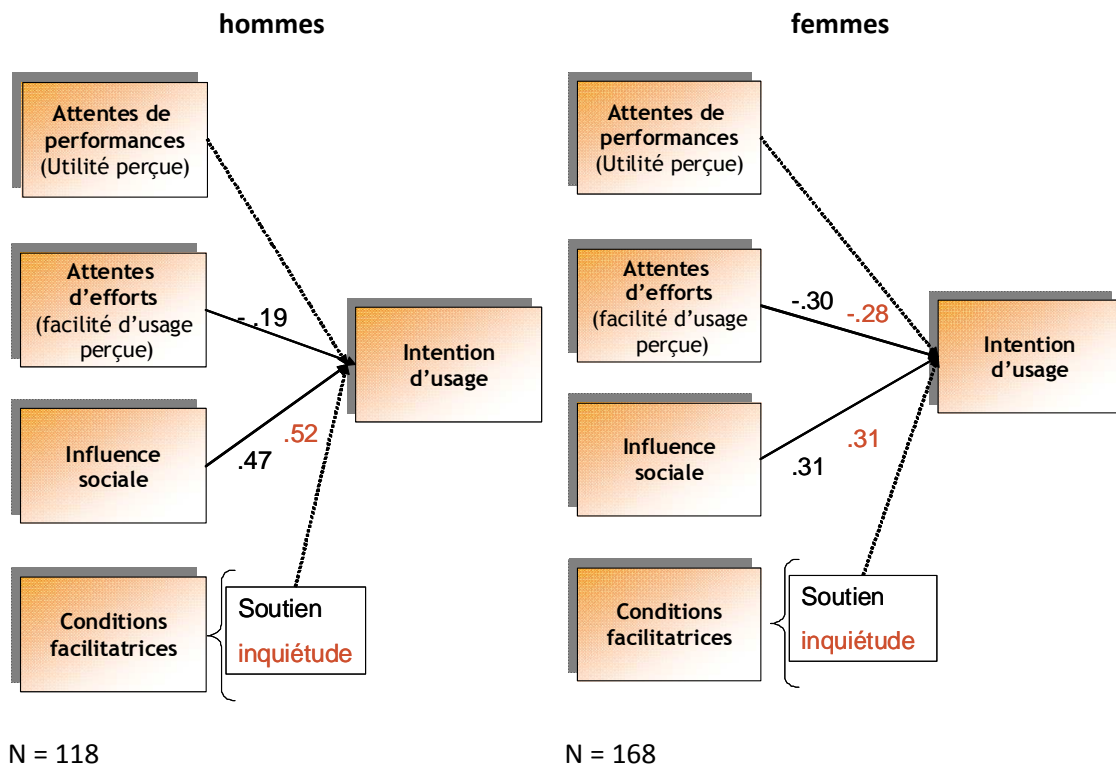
hommes

Attentes de performances (Utilité perçue)

Attentes d'efforts (facilité d'usage perçue)

-.19

Intention d'usage

Influence sociale

.47

.52

Conditions facilitatrices

Soutien

inquiétude

N = 118

femmes

Attentes de performances (Utilité perçue)

Attentes d'efforts (facilité d'usage perçue)

-.30

-.28

Intention d'usage

Influence sociale

.31

.31

Conditions facilitatrices

Soutien

inquiétude

N = 168